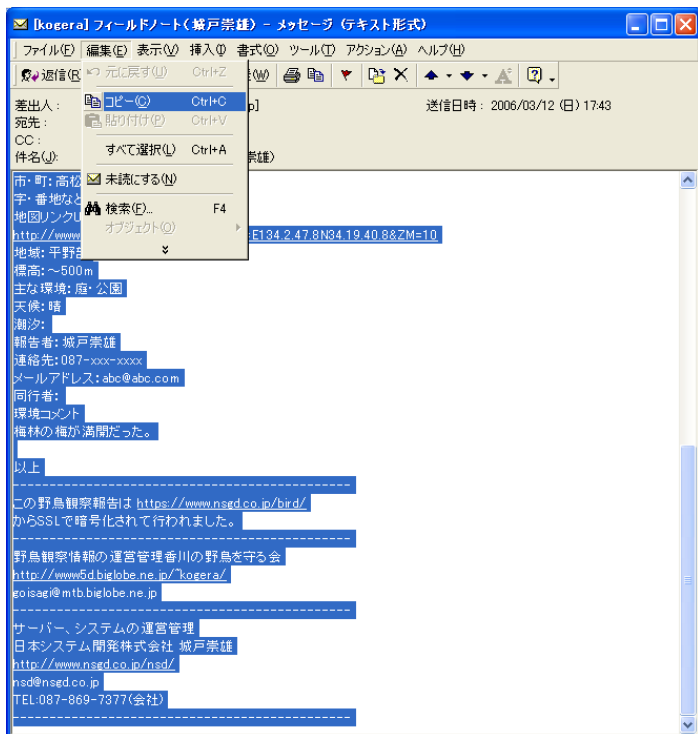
[kogera] フィールドノート（城戸崇雄） - メッセージ (テキスト形式)

ファイル(F) 編集(E) 表示(V) 挿入(I) 書式(O) ツール(T) アクション(A) ヘルプ(H)

返信(R 元に戻す(U) Ctrl+Z (W)

差出人：
宛先：
CC：
件名(J):

p]
送信日時： 2006/03/12 (日) 17:43
崇雄)

コピー(C) Ctrl+C
貼り付け(P) Ctrl+V
すべて選択(L) Ctrl+A
未読にする(N)
検索(F)... F4
オブジェクト(O)

市・町：高松
字・番地など
地図リンクU
http://www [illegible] E134.2.47.8N34.19.40.8&ZM=10
地域：平野部
標高：～500m
主な環境：庭・公園
天候：晴
潮汐：
報告者：城戸崇雄
連絡先：087-xxx-xxxx
メールアドレス：abc@abc.com
同行者：
環境コメント
梅林の梅が満開だった。

以上
--------------------------------------------
この野鳥観察報告は https://www.nsgd.co.jp/bird/
からSSLで暗号化されて行われました。
--------------------------------------------
野鳥観察情報の運営管理香川の野鳥を守る会
http://www5d.biglobe.ne.jp/~kogera/
goisagi@mtb.biglobe.ne.jp
--------------------------------------------
サーバー、システムの運営管理
日本システム開発株式会社 城戸崇雄
http://www.nsgd.co.jp/nsd/
nsd@nsgd.co.jp
TEL:087-869-7377(会社)
--------------------------------------------